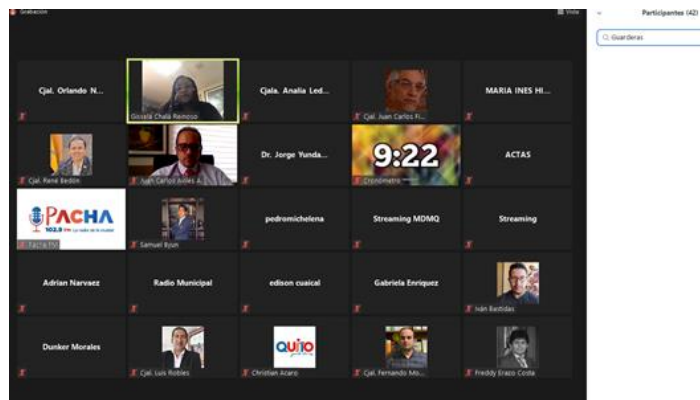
Grabación

Vista

Participantes (42)

Guarderas

Cjal. Orlando N...

Gissela Chalá Reinoso

Cjala. Analia Led...

Cjal. Juan Carlos Fi...

MARIA INES HI...

Cjal. René Bedón

Juan Carlos Jodrés A...

Dr. Jorge Yunda...

9:22

Cronómetro

ACTAS

PACHA 102.9 FM La radio de la ciudad

PACHA TV

Samuel Byun

pedromichelena

Streaming MDMQ

Streaming

Adrian Narvaez

Radio Municipal

edison cuaical

Gabriela Enriquez

Iván Bastidas

Dunker Morales

Cjal. Luis Robles

QUITO

Christian Acaro

Cjal. Fernando Mo...

Freddy Erazo Costa